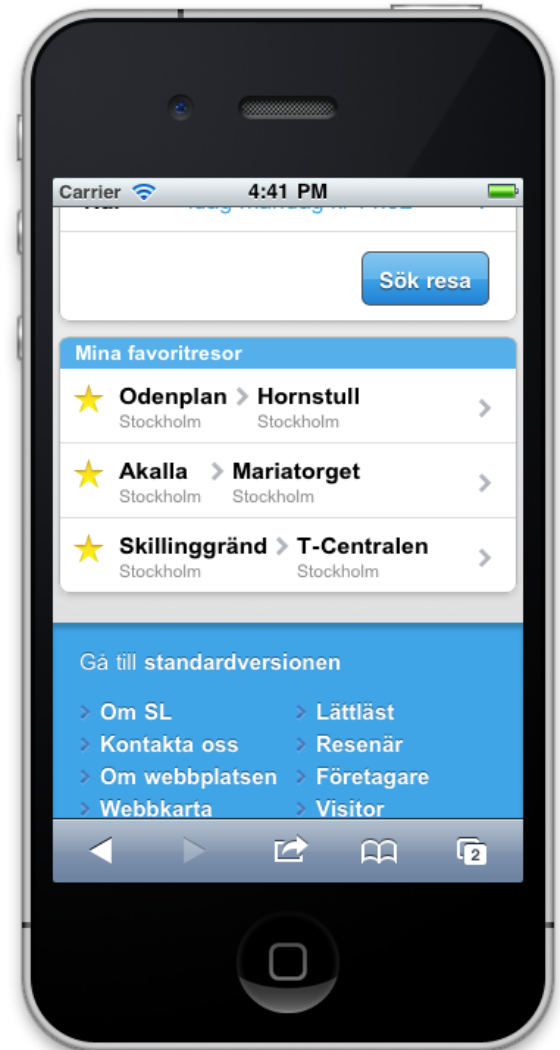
Carrier 4:41 PM

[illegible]

Sök resa

Mina favoritresor

Odenplan > Hornstull
Stockholm Stockholm

Akalla > Mariatorget
Stockholm Stockholm

Skillinggränd > T-Centralen
Stockholm Stockholm

Gå till standardversionen

Om SL
Kontakta oss
Om webbplatsen
Webbkarta

Lättläst
Resenär
Företagare
Visitor

2